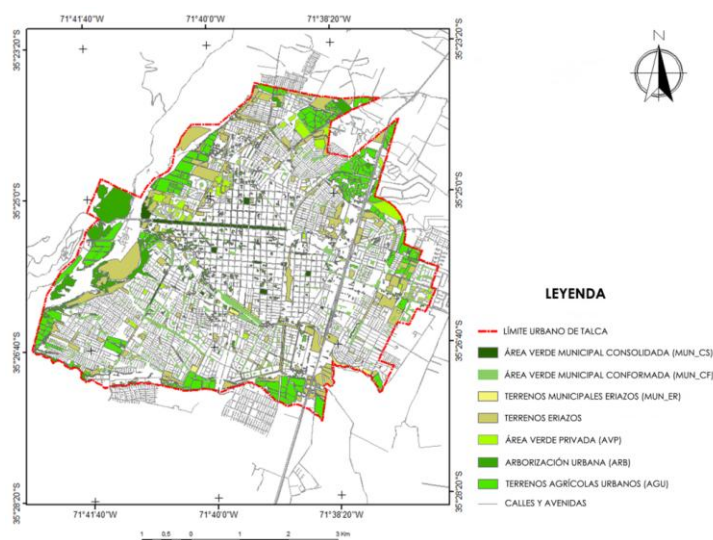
71°41'40"W 71°40'0"W 71°38'20"W

35°23'20"S
35°25'0"S
35°26'40"S
35°28'20"S

35°23'20"S
35°25'0"S
35°26'40"S
35°28'20"S

N

LEYENDA

LÍMITE URBANO DE TALCA
ÁREA VERDE MUNICIPAL CONSOLIDADA (MUN_CS)
ÁREA VERDE MUNICIPAL CONFORMADA (MUN_CF)
TERRENOS MUNICIPALES ERIAZOS (MUN_ER)
TERRENOS ERIAZOS
ÁREA VERDE PRIVADA (AVP)
ARBORIZACIÓN URBANA (ARB)
TERRENOS AGRÍCOLAS URBANOS (AGU)
CALLES Y AVENIDAS

71°41'40"W 71°40'0"W 71°38'20"W

1 0,5 0 1 2 3 Km